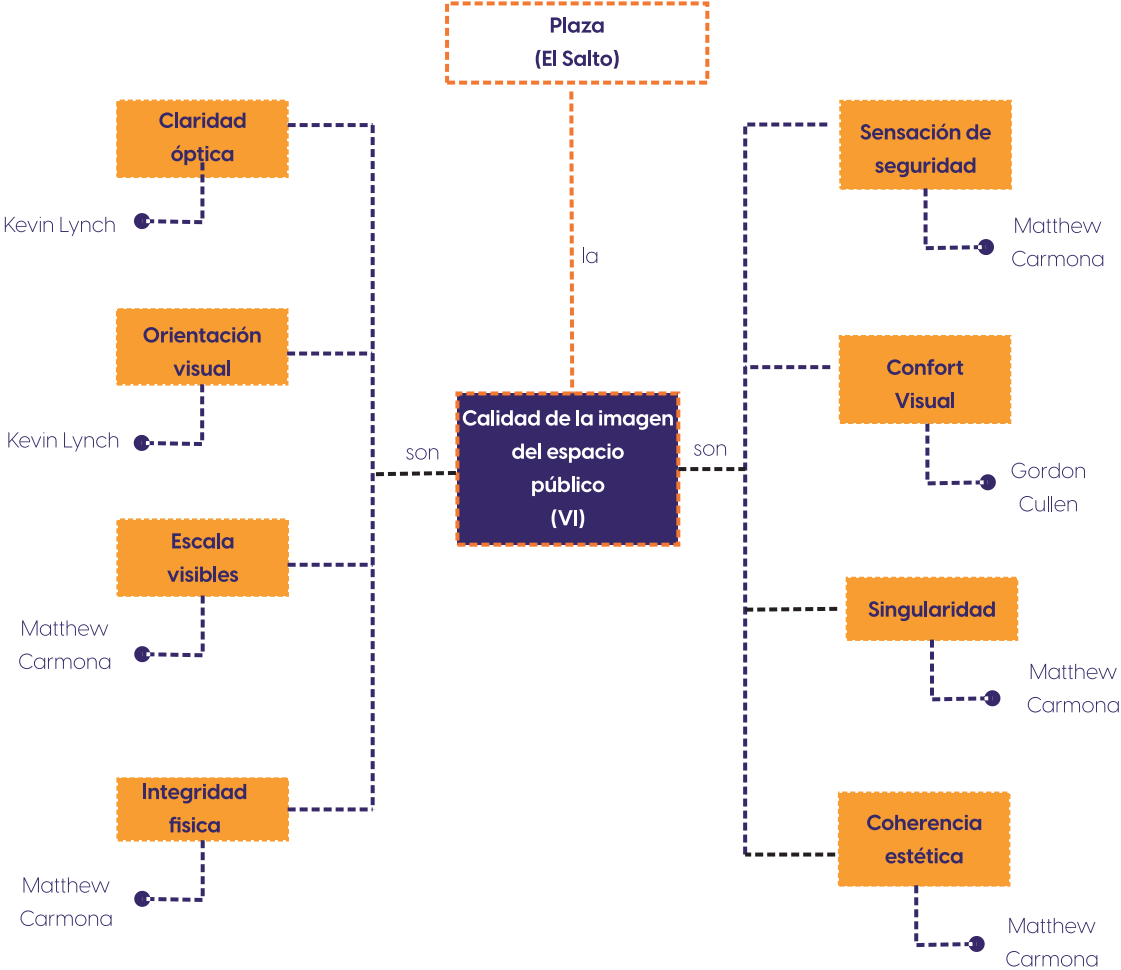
Plaza
(El Salto)

la

Calidad de la imagen del espacio público
(VI)

son

Claridad óptica

Kevin Lynch

Orientación visual

Kevin Lynch

Escala visibles

Matthew Carmona

Integridad fisica

Matthew Carmona

son

Sensación de seguridad

Matthew Carmona

Confort Visual

Gordon Cullen

Singularidad

Matthew Carmona

Coherencia estética

Matthew Carmona